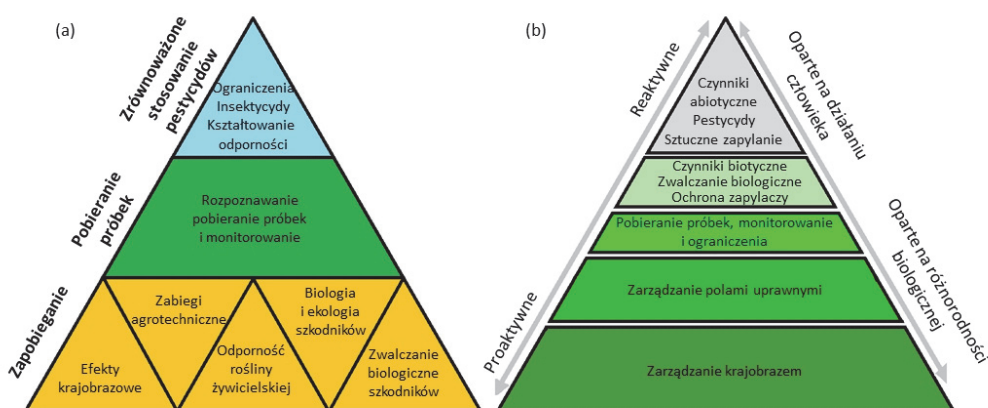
(a)

Zrównoważone stosowanie pestycydów

Ograniczenia
Insektycydy
Kształtowanie odporności

Pobieranie próbek

Rozpoznawanie pobieranie próbek i monitorowanie

Zapobieganie

Zabiegi agrotechniczne

Biologia i ekologia szkodników

Efekty krajobrazowe

Odporność rośliny żywicielskiej

Zwalczanie biologiczne szkodników

(b)

Reaktywne

Oparte na działaniu człowieka

Czynniki abiotyczne
Pestycydy
Sztuczne zapylanie

Czynniki biotyczne
Zwalczanie biologiczne
Ochrona zapylaczy

Pobieranie próbek, monitorowanie i ograniczenia

Oparte na różnorodności biologicznej

Zarządzanie polami uprawnymi

Proaktywne

Zarządzanie krajobrazem